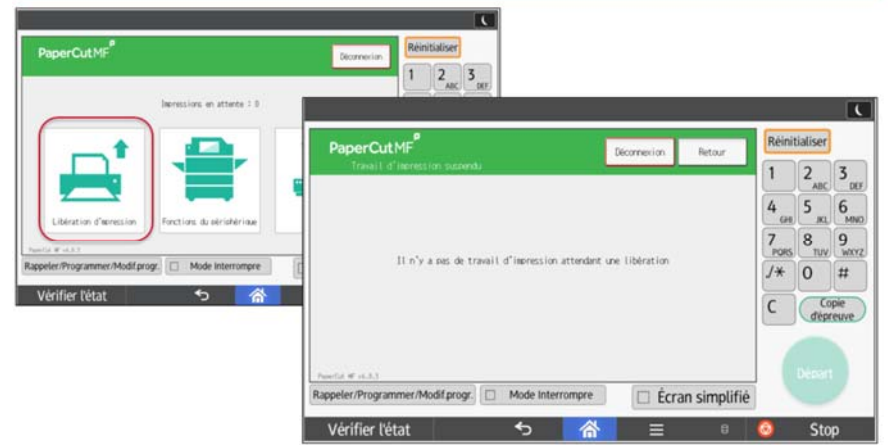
PaperCutMF

Déconnexion

Réinitialiser

1
2 ABC
3 DEF

Impressions en attente : 0

Libération d'impression

Fonctions du périphérique

PaperCut MF v.0.0.3

Rappeler/Programmer/Modif.progr.

Mode Interrompre

Vérifier l'état

PaperCutMF

Travail d'impression suspendu

Déconnexion

Retour

Réinitialiser

1
2 ABC
3 DEF
4 GHI
5 JKL
6 MNO
7 PQRS
8 TUV
9 WXYZ
./*
0
#
C

Copie d'épreuve

Il n'y a pas de travail d'impression attendant une libération

PaperCut MF v.0.0.3

Départ

Rappeler/Programmer/Modif.progr.

Mode Interrompre

Écran simplifié

Vérifier l'état

Stop